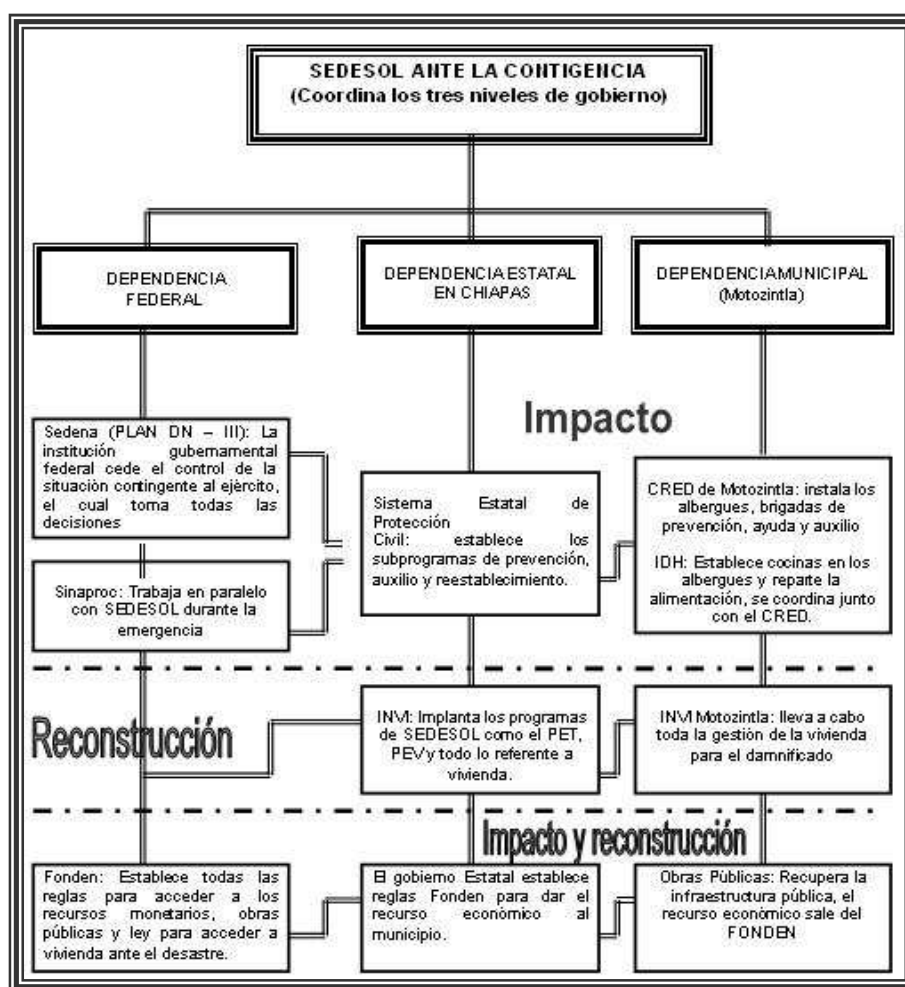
SEDESOL ANTE LA CONTIGENCIA
(Coordina los tres niveles de gobierno)

DEPENDENCIA FEDERAL

DEPENDENCIA ESTATAL EN CHIAPAS

DEPENDENCIAMUNICIPAL (Motozintla)

Impacto

Sedena (PLAN DN – III): La institución gubernamental federal cede el control de la situación contingente al ejército, el cual toma todas las decisiones

Sinaproc: Trabaja en paralelo con SEDESOL durante la emergencia

Sistema Estatal de Protección Civil: establece los subprogramas de prevención, auxilio y reestablecimiento.

CRED de Motozintla: instala los albergues, brigadas de prevención, ayuda y auxilio

IDH: Establece cocinas en los albergues y reparte la alimentación, se coordina junto con el CRED.

Reconstrucción

INVI: Implanta los programas de SEDESOL como el PET, PEV y todo lo referente a vivienda.

INVI Motozintla: lleva a cabo toda la gestión de la vivienda para el damnificado

Impacto y reconstrucción

Fonden: Establece todas las reglas para acceder a los recursos monetarios, obras públicas y ley para acceder a vivienda ante el desastre.

El gobierno Estatal establece reglas Fonden para dar el recurso económico al municipio.

Obras Públicas: Recupera la infraestructura pública, el recurso económico sale del FONDEN